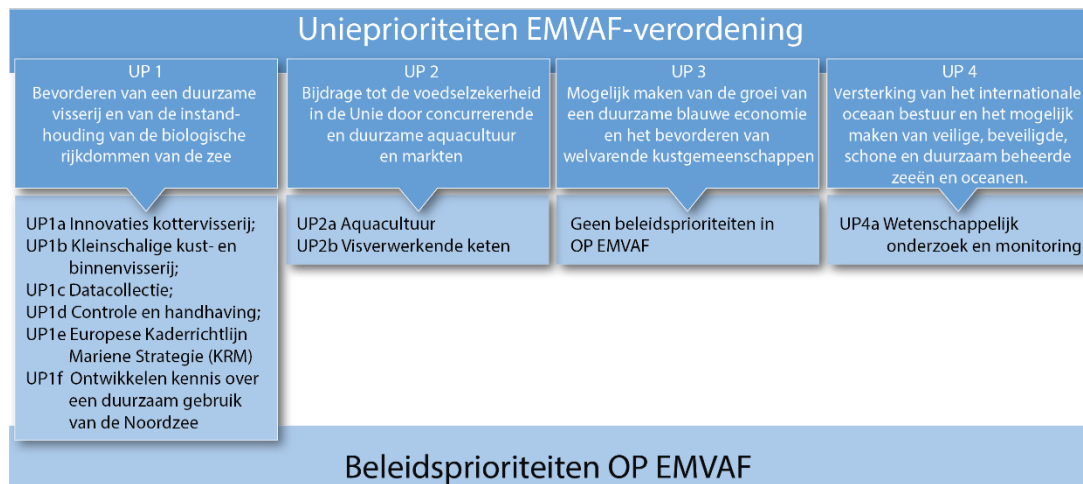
Unieprioriteiten EMVAF-verordening

UP 1
Bevorderen van een duurzame visserij en van de instandhouding van de biologische rijkdommen van de zee

UP 2
Bijdrage tot de voedselzekerheid in de Unie door concurrerende en duurzame aquacultuur en markten

UP 3
Mogelijk maken van de groei van een duurzame blauwe economie en het bevorderen van welvarende kustgemeenschappen

UP 4
Versterking van het internationale oceaan bestuur en het mogelijk maken van veilige, beveiligde, schone en duurzaam beheerde zeeën en oceanen.

UP1a Innovaties kottervisserij;
UP1b Kleinschalige kust- en binnenvisserij;
UP1c Datacollectie;
UP1d Controle en handhaving;
UP1e Europese Kaderrichtlijn Mariene Strategie (KRM)
UP1f Ontwikkelen kennis over een duurzaam gebruik van de Noordzee

UP2a Aquacultuur
UP2b Visverwerkende keten

Geen beleidsprioriteiten in OP EMVAF

UP4a Wetenschappelijk onderzoek en monitoring

Beleidsprioriteiten OP EMVAF